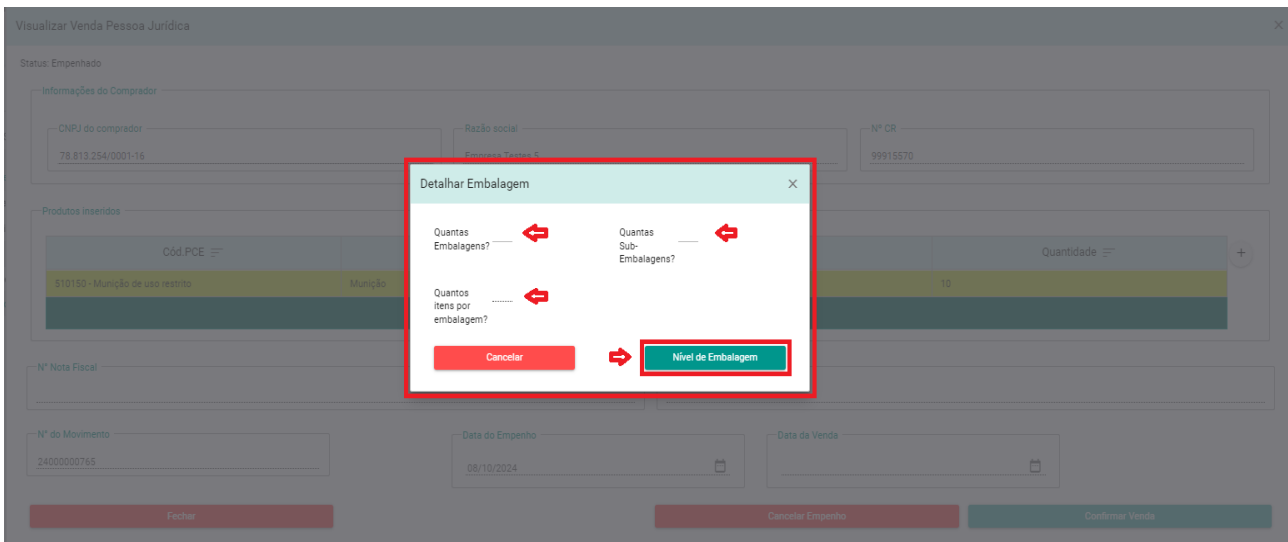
Visualizar Venda Pessoa Jurídica

×

Status: Empenhado

Informações do Comprador

CNPJ do comprador
78.813.254/0001-16

Razão social
Empresa Testes 5

Nº CR
99915570

Produtos inseridos

Cód.PCE

Quantidade

+

510150 - Munição de uso restrito

Munição

10

Nº Nota Fiscal

Nº do Movimento
24000000765

Data do Empenho
08/10/2024

Data da Venda

Fechar

Cancelar Empenho

Confirmar Venda

Detalhar Embalagem

×

Quantas Embalagens?

Quantas Sub-Embalagens?

Quantos itens por embalagem?

Cancelar

Nível de Embalagem